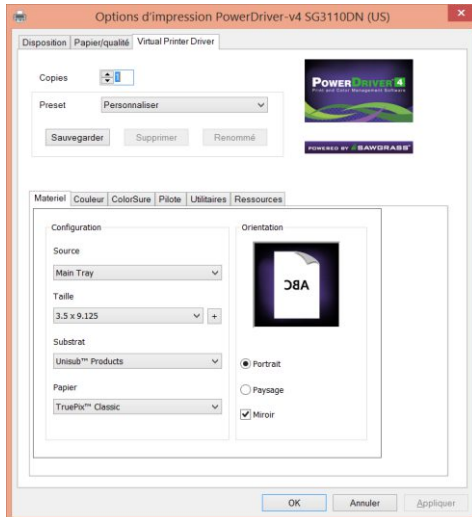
Options d'impression PowerDriver-v4 SG3110DN (US)

Disposition | Papier/qualité | Virtual Printer Driver

Copies 1

Preset Personnaliser

Sauvegarder Supprimer Renommé

POWERDRIVER 4
Print and Color Management Software

POWERED BY SAWGRASS

Materiel | Couleur | ColorSure | Pilote | Utilitaires | Ressources

Configuration

Source
Main Tray

Taille
3.5 x 9.125 +

Substrat
Unisub™ Products

Papier
TruePix™ Classic

Orientation

ABC

Portrait

Paysage

Miroir

OK Annuler Appliquer